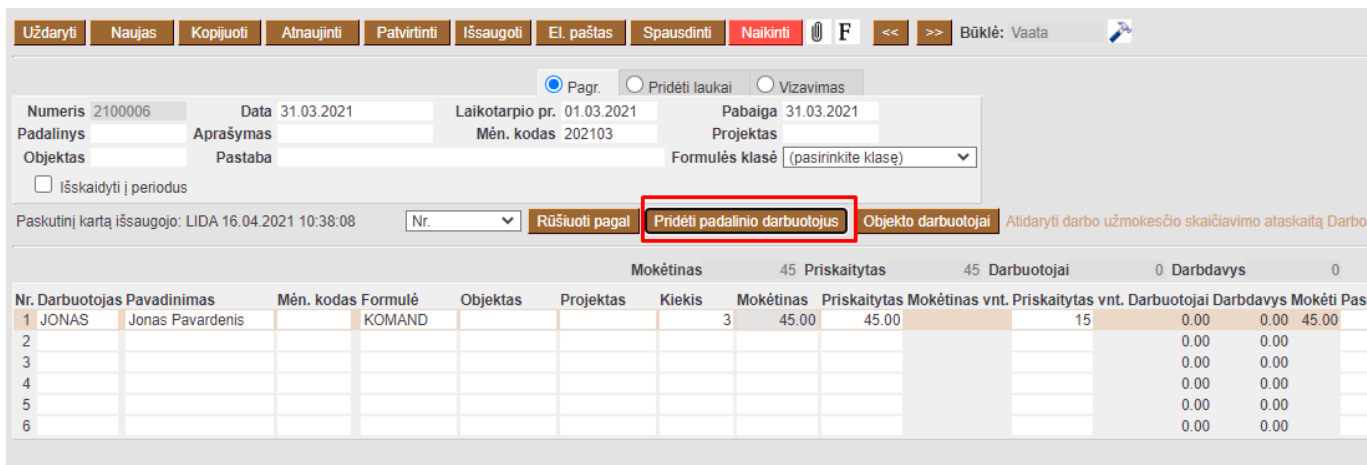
Uždaryti Naujas Kopijuoti Atnaujinti Patvirtinti Išsaugoti El. paštas Spausdinti Naikinti F << >> Būklė: Vaata

Pagr. Pridėti laukai Vizavimas

Numeris 2100006 Data 31.03.2021 Laikotarpio pr. 01.03.2021 Pabaiga 31.03.2021
Padalinys Aprašymas Mėn. kodas 202103 Projektas
Objektas Pastaba Formulės klasė (pasirinkite klasę)
Išskaidyti į periodus

Paskutinį kartą išsaugojo: LIDA 16.04.2021 10:38:08 Nr. Rūšiuoti pagal Pridėti padalinio darbuotojus Objekto darbuotojai Atidaryti darbo užmokesčio skaičiavimo ataskaitą Darbo

Mokėtinas 45 Priskaitytas 45 Darbuotojai 0 Darbdavys 0

| Nr. | Darbuotojas | Pavadinimas | Mėn. kodas | Formulė | Objektas | Projektas | Kiekis | Mokėtinas | Priskaitytas | Mokėtinas vnt. | Priskaitytas vnt. | Darbuotojai | Darbdavys | Mokėti | Pas |
|---|---|---|---|---|---|---|---|---|---|---|---|---|---|---|---|
| 1 | JONAS | Jonas Pavardenis | | KOMAND | | | 3 | 45.00 | 45.00 | | 15 | 0.00 | 0.00 | 45.00 | |
| 2 | | | | | | | | | | | | 0.00 | 0.00 | | |
| 3 | | | | | | | | | | | | 0.00 | 0.00 | | |
| 4 | | | | | | | | | | | | 0.00 | 0.00 | | |
| 5 | | | | | | | | | | | | 0.00 | 0.00 | | |
| 6 | | | | | | | | | | | | 0.00 | 0.00 | | |